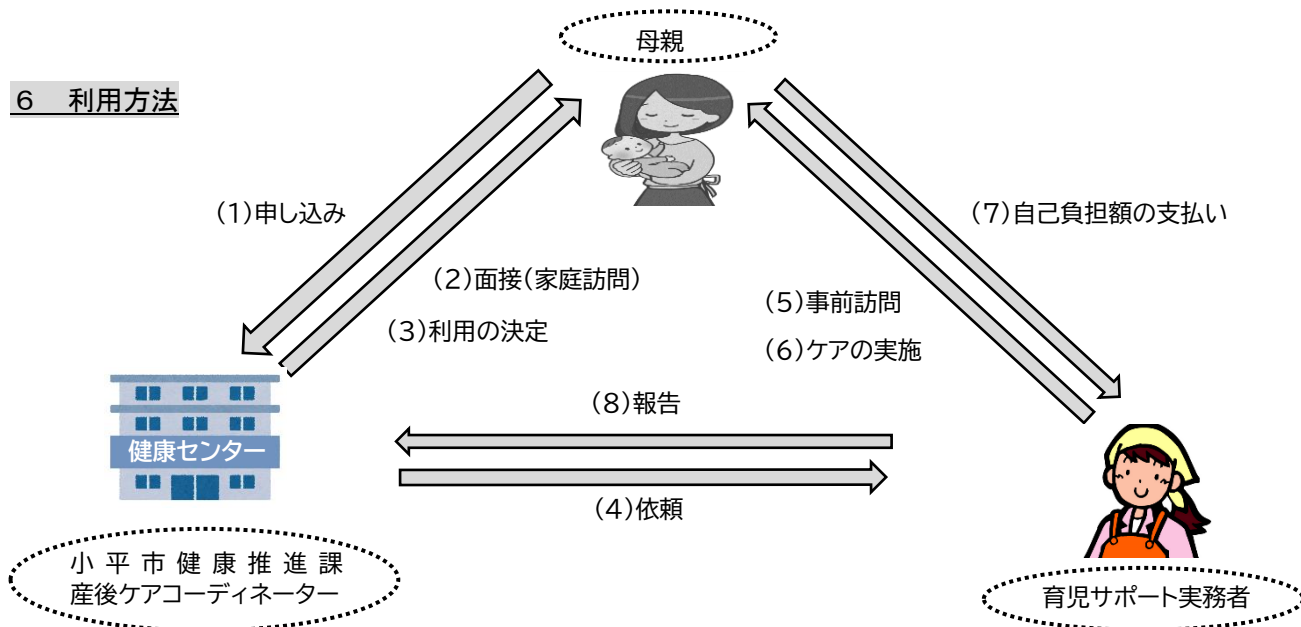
母親

6　利用方法

(1)申し込み

(2)面接(家庭訪問)

(3)利用の決定

(7)自己負担額の支払い

(5)事前訪問

(6)ケアの実施

(8)報告

健康センター

(4)依頼

小平市健康推進課
産後ケアコーディネーター

育児サポート実務者